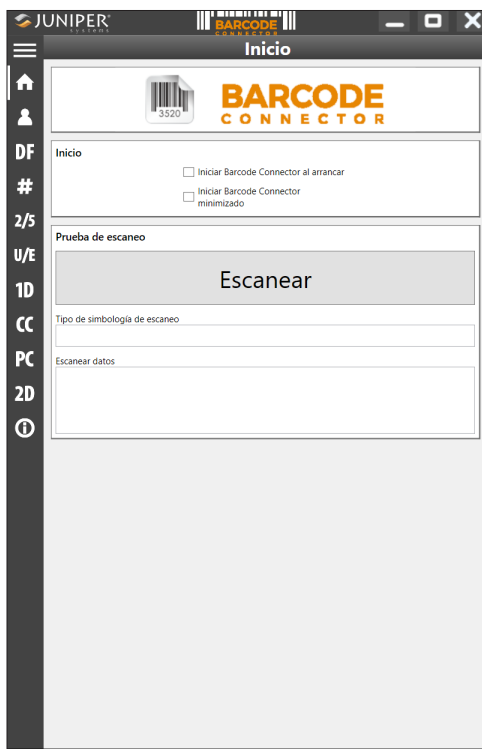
JUNIPER SYSTEMS

BARCODE CONNECTOR

Inicio

3520

BARCODE CONNECTOR

DF

#

2/5

U/E

1D

CC

PC

2D

Inicio

Iniciar Barcode Connector al arrancar

Iniciar Barcode Connector minimizado

Prueba de escaneo

Escanear

Tipo de simbología de escaneo

Escanear datos